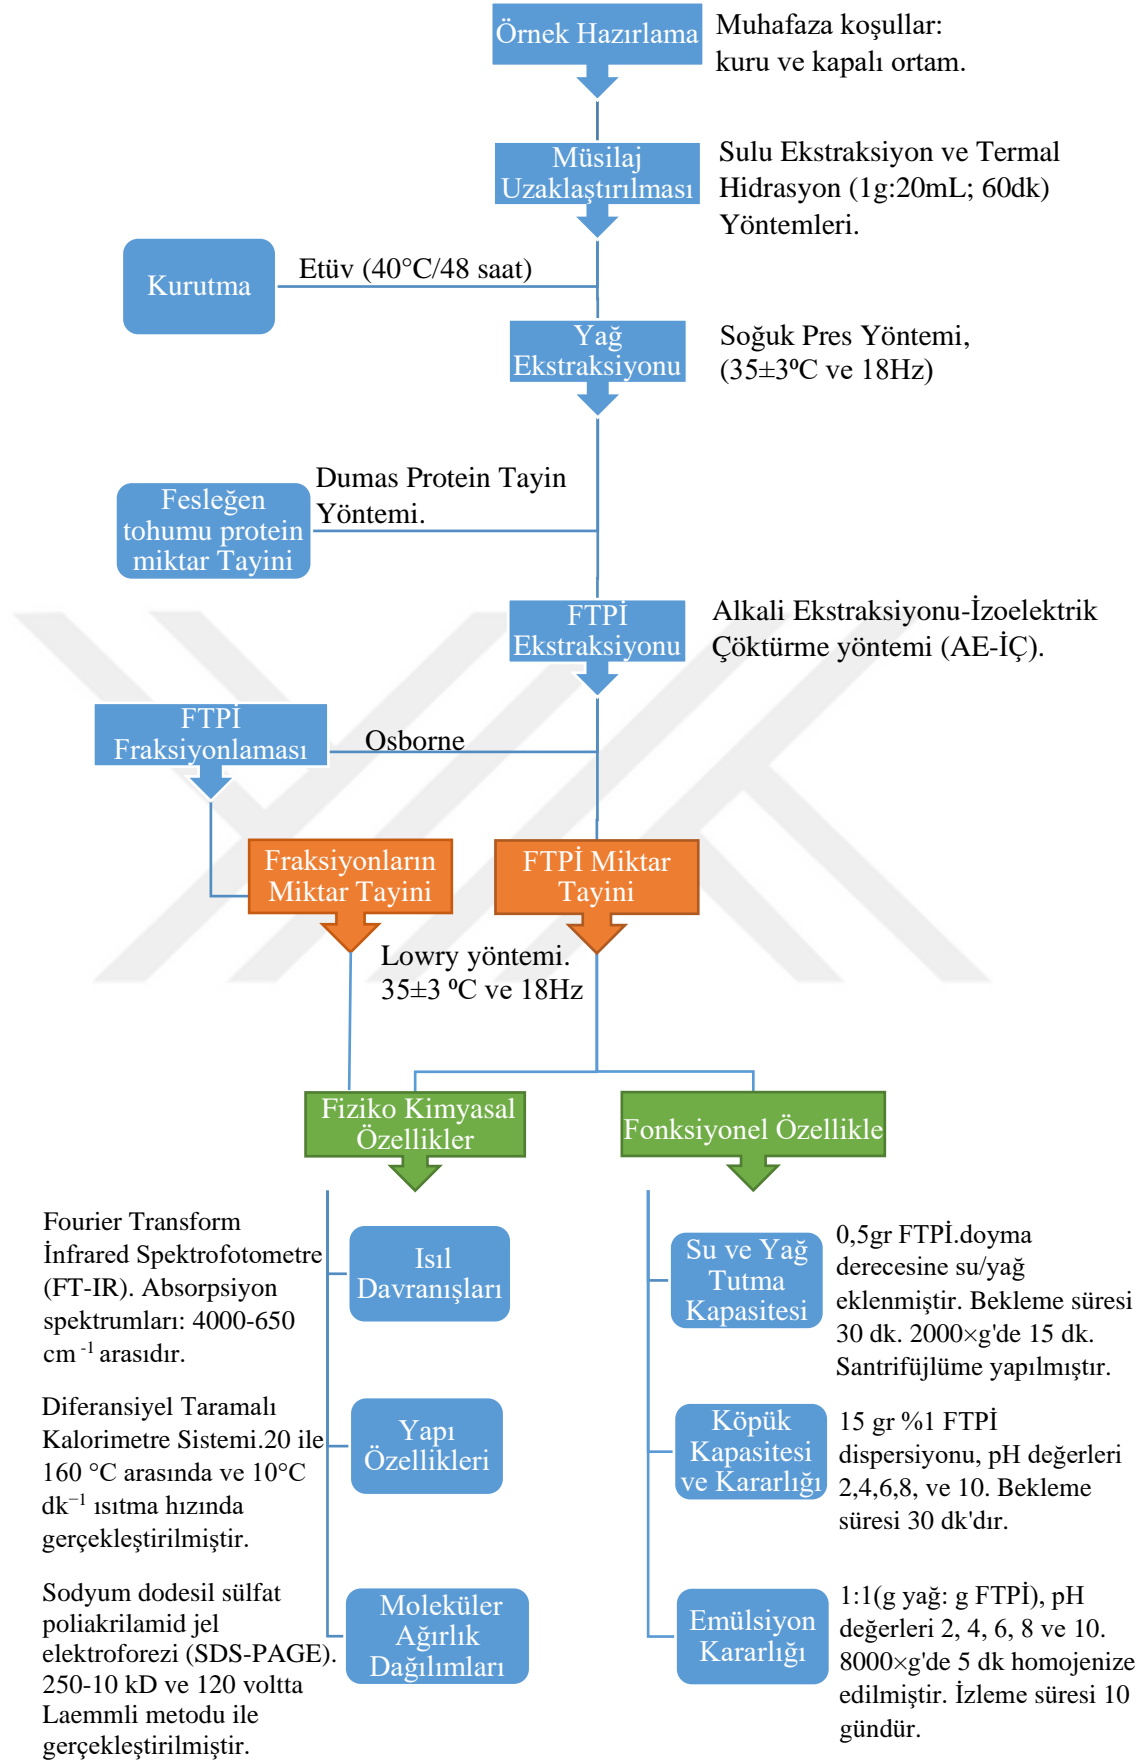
Örnek Hazırlama

Muhafaza koşullar: kuru ve kapalı ortam.

Müsilaj Uzaklaştırılması

Sulu Ekstraksiyon ve Termal Hidrasyon (1g:20mL; 60dk) Yöntemleri.

Kurutma

Etüv (40°C/48 saat)

Yağ Ekstraksiyonu

Soğuk Pres Yöntemi, (35±3ºC ve 18Hz)

Fesleğen tohumu protein miktar Tayini

Dumas Protein Tayin Yöntemi.

FTPİ Ekstraksiyonu

Alkali Ekstraksiyonu-İzoelektrik Çöktürme yöntemi (AE-İÇ).

FTPİ Fraksiyonlaması

Osborne

Fraksiyonların Miktar Tayini

FTPİ Miktar Tayini

Lowry yöntemi. 35±3 ºC ve 18Hz

Fiziko Kimyasal Özellikler

Fonksiyonel Özellikle

Fourier Transform İnfrared Spektrofotometre (FT-IR). Absorpsiyon spektrumları: 4000-650 cm $^{-1}$ arasıdır.

Isıl Davranışları

Diferansiyel Taramalı Kalorimetre Sistemi.20 ile 160 °C arasında ve 10°C dk$^{-1}$ ısıtma hızında gerçekleştirilmiştir.

Yapı Özellikleri

Sodyum dodesil sülfat poliakrilamid jel elektroforezi (SDS-PAGE). 250-10 kD ve 120 voltta Laemmli metodu ile gerçekleştirilmiştir.

Moleküler Ağırlık Dağılımları

Su ve Yağ Tutma Kapasitesi

0,5gr FTPİ.doyma derecesine su/yağ eklenmiştir. Bekleme süresi 30 dk. 2000×g'de 15 dk. Santrifüjlüme yapılmıştır.

Köpük Kapasitesi ve Kararlığı

15 gr %1 FTPİ dispersiyonu, pH değerleri 2,4,6,8, ve 10. Bekleme süresi 30 dk'dır.

Emülsiyon Kararlığı

1:1(g yağ: g FTPİ), pH değerleri 2, 4, 6, 8 ve 10. 8000×g'de 5 dk homojenize edilmiştir. İzleme süresi 10 gündür.